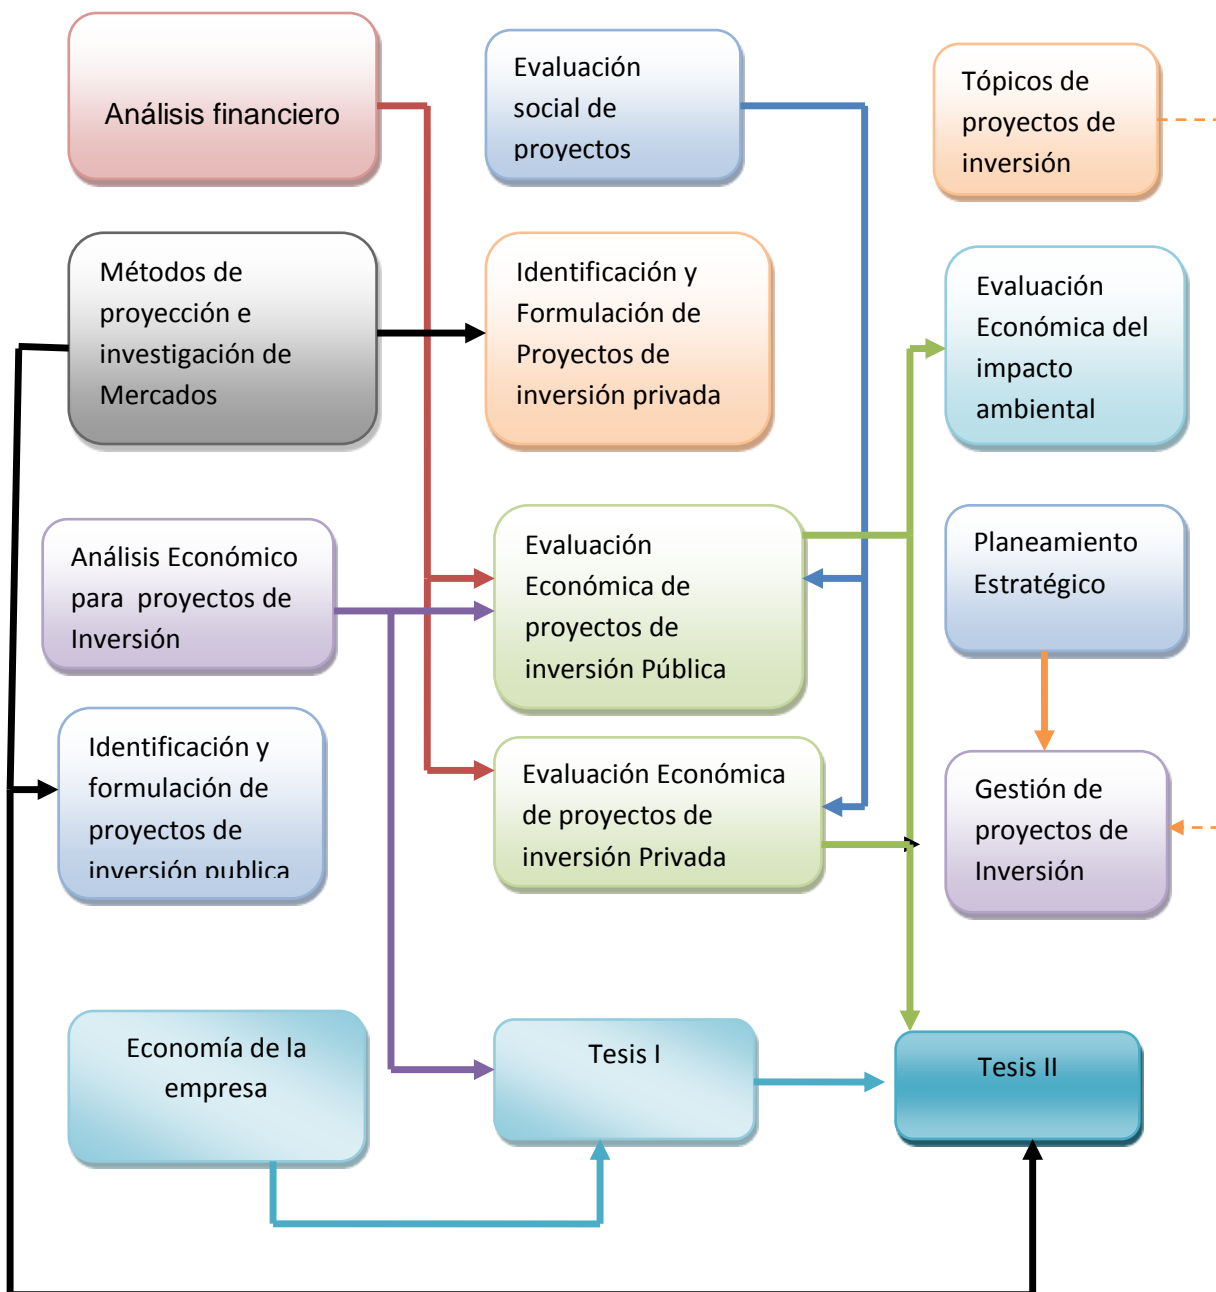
Análisis financiero

Evaluación social de proyectos

Tópicos de proyectos de inversión

Métodos de proyección e investigación de Mercados

Identificación y Formulación de Proyectos de inversión privada

Evaluación Económica del impacto ambiental

Análisis Económico para proyectos de Inversión

Evaluación Económica de proyectos de inversión Pública

Planeamiento Estratégico

Identificación y formulación de proyectos de inversión publica

Evaluación Económica de proyectos de inversión Privada

Gestión de proyectos de Inversión

Economía de la empresa

Tesis I

Tesis II